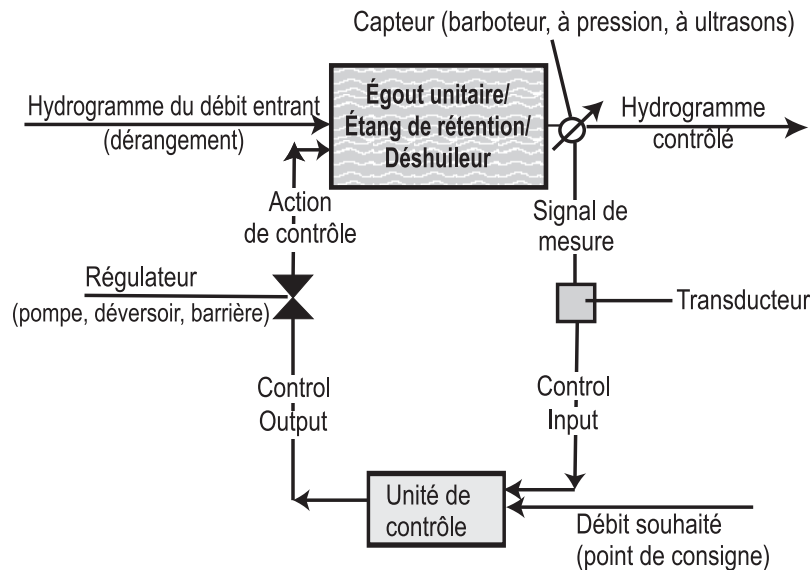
Capteur (barboteur, à pression, à ultrasons)

Hydrogramme du débit entrant
(dérangement)

Égout unitaire/
Étang de rétention/
Déshuileur

Hydrogramme
contrôlé

Action
de contrôle

Signal de
mesure

Régulateur
(pompe, déversoir, barrière)

Transducteur

Control
Output

Control
Input

Unité de
contrôle

Débit souhaité
(point de consigne)